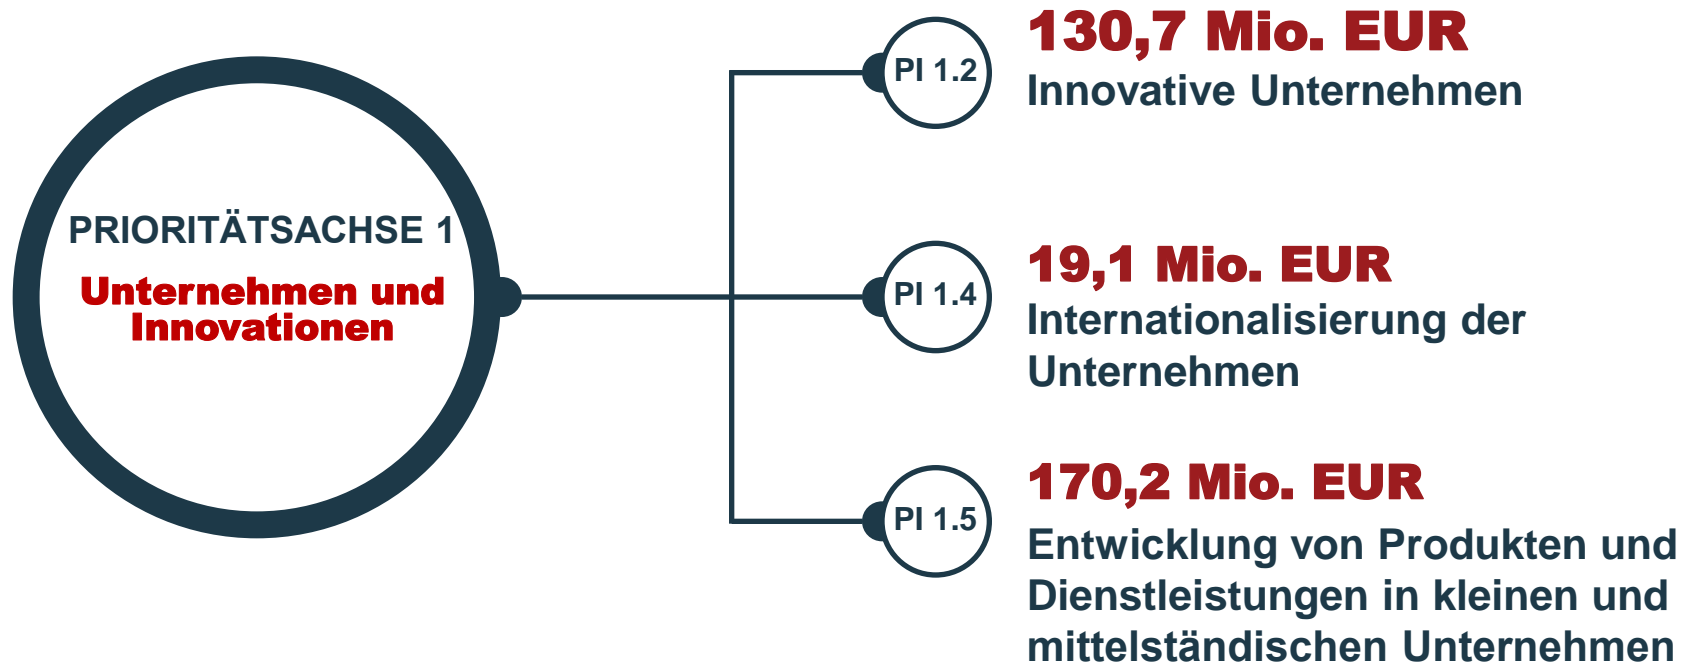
PRIORITÄTSACHSE 1
Unternehmen und Innovationen

PI 1.2
130,7 Mio. EUR
Innovative Unternehmen

PI 1.4
19,1 Mio. EUR
Internationalisierung der Unternehmen

PI 1.5
170,2 Mio. EUR
Entwicklung von Produkten und Dienstleistungen in kleinen und mittelständischen Unternehmen